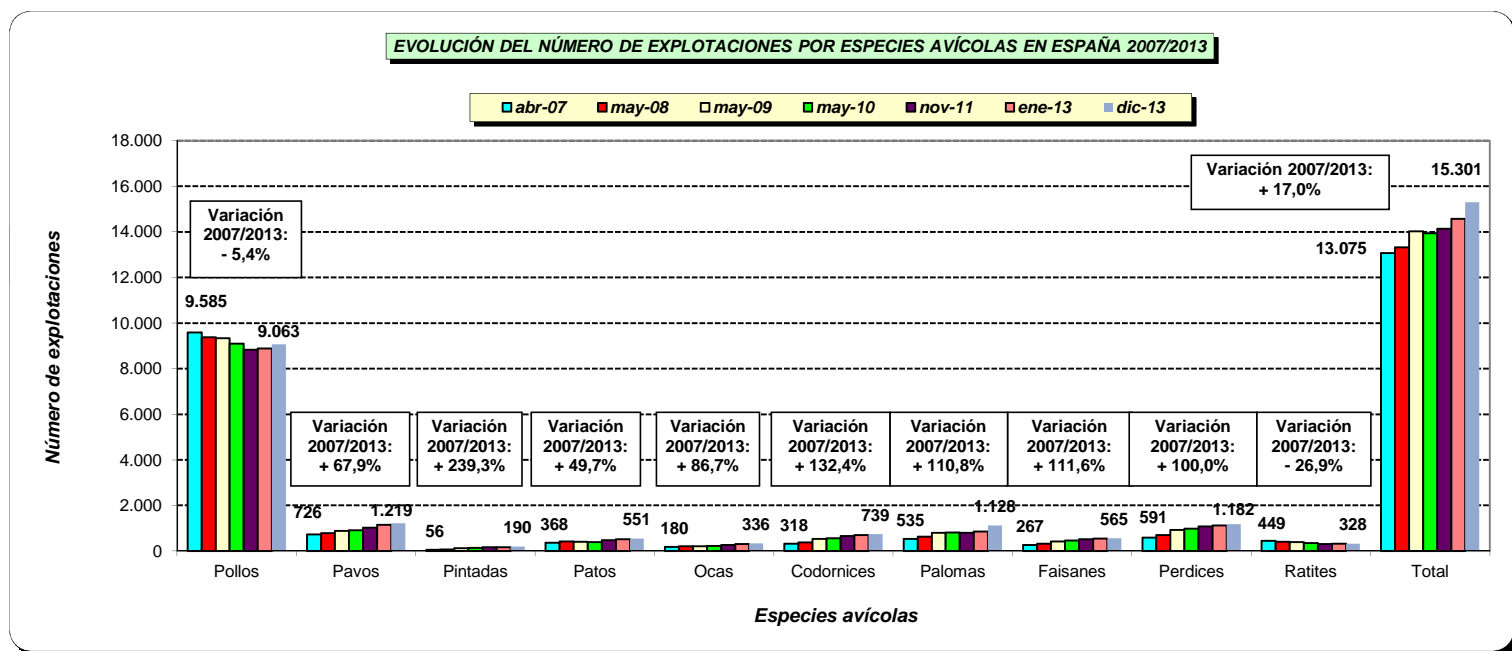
EVOLUCIÓN DEL NÚMERO DE EXPLOTACIONES POR ESPECIES AVÍCOLAS EN ESPAÑA 2007/2013

abr-07 may-08 may-09 may-10 nov-11 ene-13 dic-13

Número de explotaciones

18.000
16.000
14.000
12.000
10.000
8.000
6.000
4.000
2.000
0

Variación 2007/2013: - 5,4%

9.585
9.063

Variación 2007/2013: + 67,9%

Variación 2007/2013: + 239,3%

Variación 2007/2013: + 49,7%

Variación 2007/2013: + 86,7%

Variación 2007/2013: + 132,4%

Variación 2007/2013: + 110,8%

Variación 2007/2013: + 111,6%

Variación 2007/2013: + 100,0%

Variación 2007/2013: - 26,9%

Variación 2007/2013: + 17,0%

15.301
13.075

726 1.219 56 190 368 551 180 336 318 739 535 1.128 267 565 591 1.182 449 328

Pollos Pavos Pintadas Patos Ocas Codornices Palomas Faisanes Perdices Ratites Total

Especies avícolas